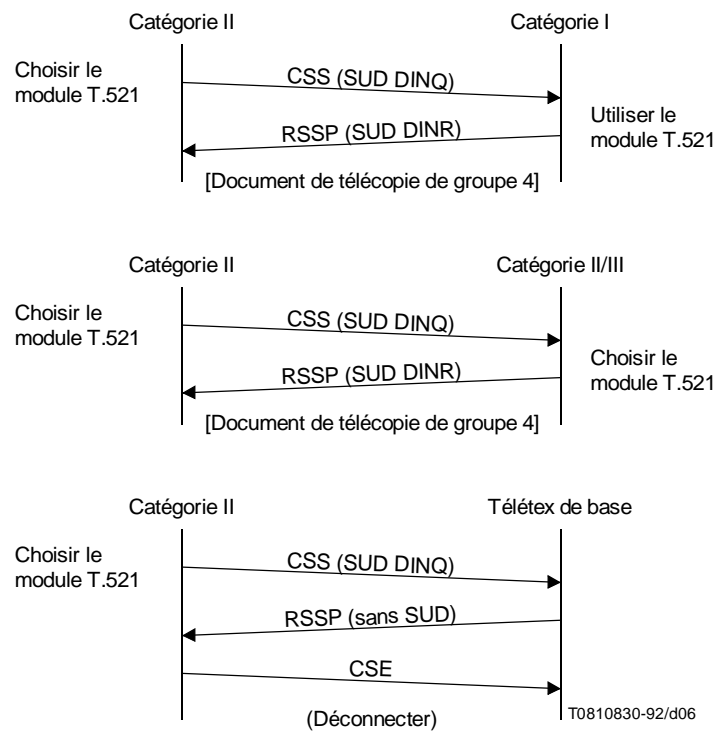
Catégorie II

Catégorie I

Choisir le module T.521

CSS (SUD DINQ)

Utiliser le module T.521

RSSP (SUD DINR)

[Document de télécopie de groupe 4]

Catégorie II

Catégorie II/III

Choisir le module T.521

CSS (SUD DINQ)

Choisir le module T.521

RSSP (SUD DINR)

[Document de télécopie de groupe 4]

Catégorie II

Télétex de base

Choisir le module T.521

CSS (SUD DINQ)

RSSP (sans SUD)

CSE

(Déconnecter)

T0810830-92/d06